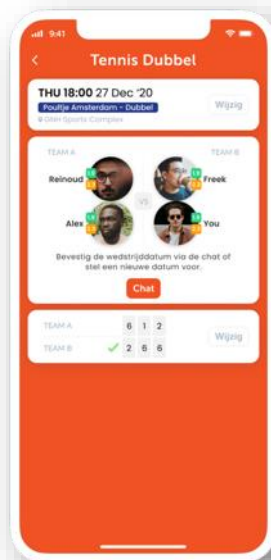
9:41

Tennis Dubbel

THU 18:00 27 Dec '20

Poultje Amsterdam - Dubbel

GNH Sports Complex

Wijzig

TEAM A

TEAM B

Reinoud

VS

Freek

Alex

You

Bevestig de wedstrijddatum via de chat of stel een nieuwe datum voor.

Chat

| TEAM A |  | 6 | 1 | 2 |
|---|---|---|---|---|
| TEAM B | ✓ | 2 | 6 | 6 |

Wijzig